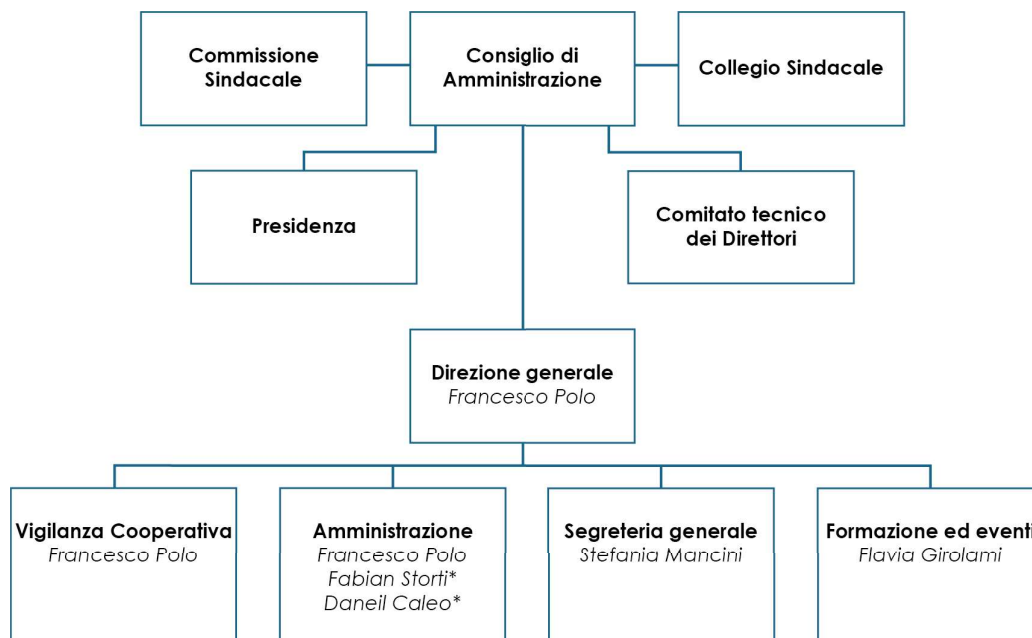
Commissione Sindacale

Consiglio di Amministrazione

Collegio Sindacale

Presidenza

Comitato tecnico dei Direttori

Direzione generale
*Francesco Polo*

Vigilanza Cooperativa
*Francesco Polo*

Amministrazione
*Francesco Polo*
*Fabian Storti\**
*Daneil Caleo\**

Segreteria generale
*Stefania Mancini*

Formazione ed eventi
*Flavia Girolami*